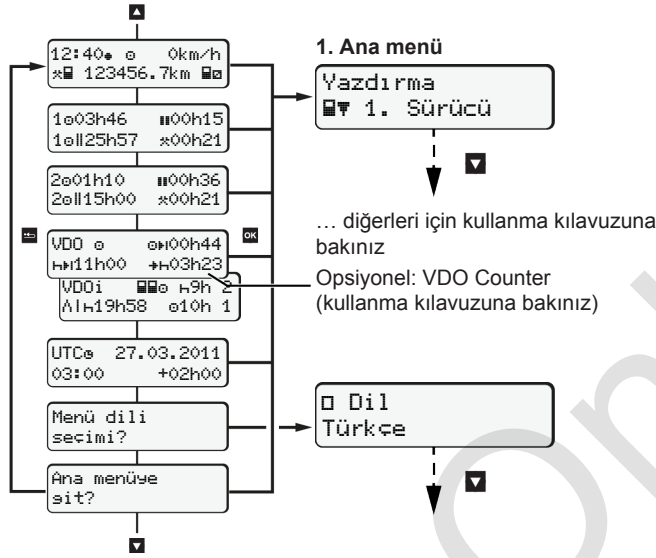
12:40 0km/h
123456.7km

1 03h46 00h15
1 25h57 00h21

2 01h10 00h36
2 15h00 00h21

VDO 00h44
11h00 03h23

VDOi 9h 2
19h58 10h 1

UTC 27.03.2011
03:00 +02h00

Menü dili
seçimi?

Ana menüye
ait?

1. Ana menü

Yazdırma
1. Sürücü

… diğerleri için kullanma kılavuzuna bakınız

Opsiyonel: VDO Counter (kullanma kılavuzuna bakınız)

Dil
Türkçe